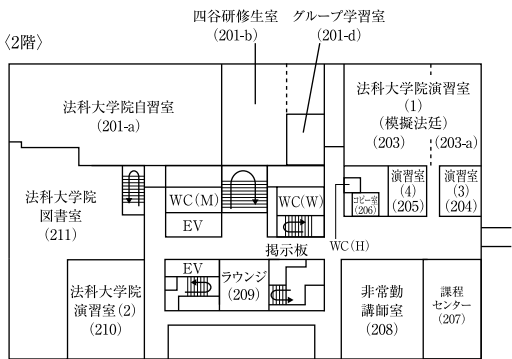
〈2階〉

四谷研修生室
(201-b)

グループ学習室
(201-d)

法科大学院自習室
(201-a)

法科大学院演習室
(1)
(模擬法廷)
(203)

(203-a)

法科大学院
図書室
(211)

WC(M)

EV

WC(W)

コピー室
(206)

演習室
(4)
(205)

演習室
(3)
(204)

WC(H)

掲示板

法科大学院
演習室(2)
(210)

EV

ラウンジ
(209)

非常勤
講師室
(208)

課程
センター
(207)